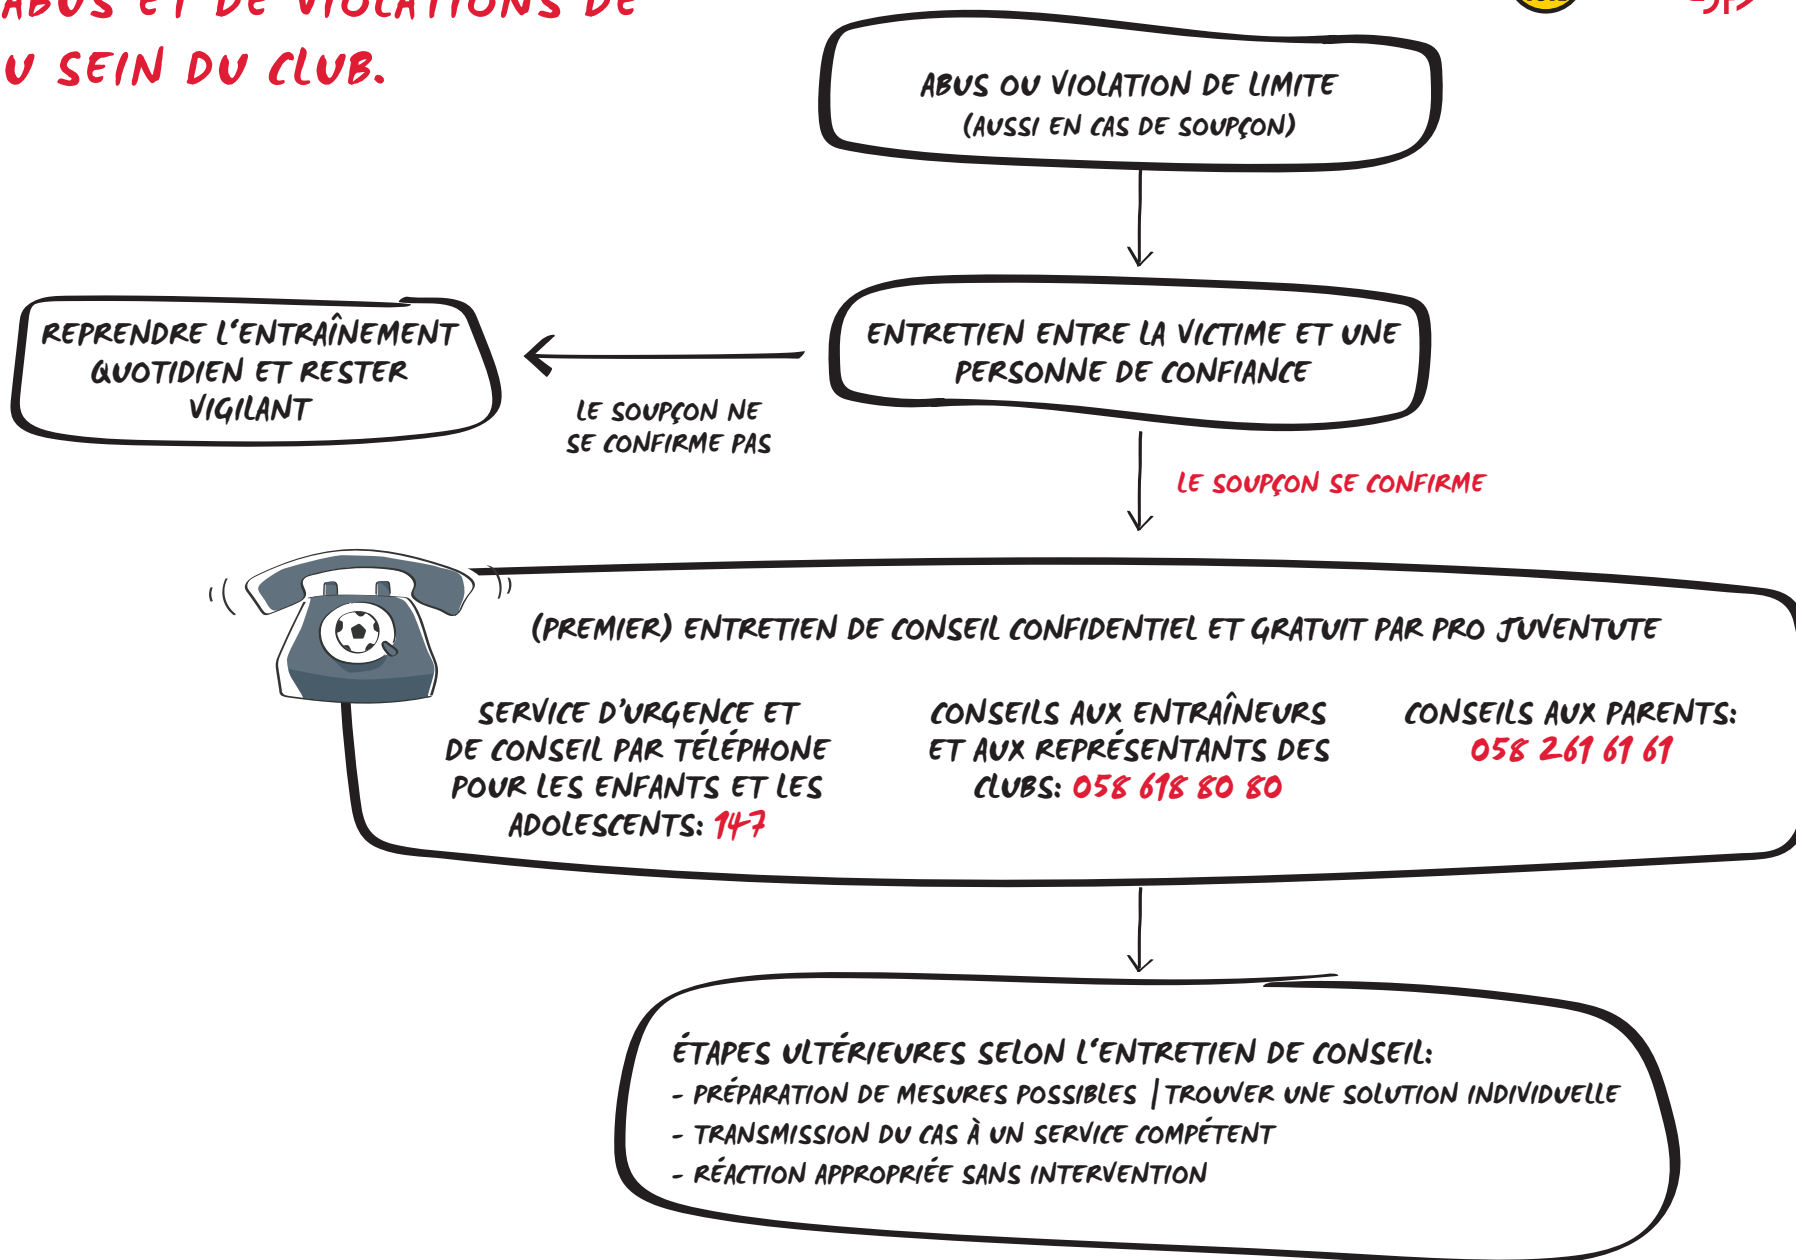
ABUS ET DE VIOLATIONS DE
U SEIN DU CLUB.

ABUS OU VIOLATION DE LIMITE
(AUSSI EN CAS DE SOUPÇON)

ENTRETIEN ENTRE LA VICTIME ET UNE PERSONNE DE CONFIANCE

REPRENDRE L'ENTRAÎNEMENT QUOTIDIEN ET RESTER VIGILANT

LE SOUPÇON NE SE CONFIRME PAS

LE SOUPÇON SE CONFIRME

(PREMIER) ENTRETIEN DE CONSEIL CONFIDENTIEL ET GRATUIT PAR PRO JUVENTUTE

SERVICE D'URGENCE ET DE CONSEIL PAR TÉLÉPHONE POUR LES ENFANTS ET LES ADOLESCENTS: 147

CONSEILS AUX ENTRAÎNEURS ET AUX REPRÉSENTANTS DES CLUBS: 058 618 80 80

CONSEILS AUX PARENTS: 058 261 61 61

ÉTAPES ULTÉRIEURES SELON L'ENTRETIEN DE CONSEIL:
- PRÉPARATION DE MESURES POSSIBLES | TROUVER UNE SOLUTION INDIVIDUELLE
- TRANSMISSION DU CAS À UN SERVICE COMPÉTENT
- RÉACTION APPROPRIÉE SANS INTERVENTION